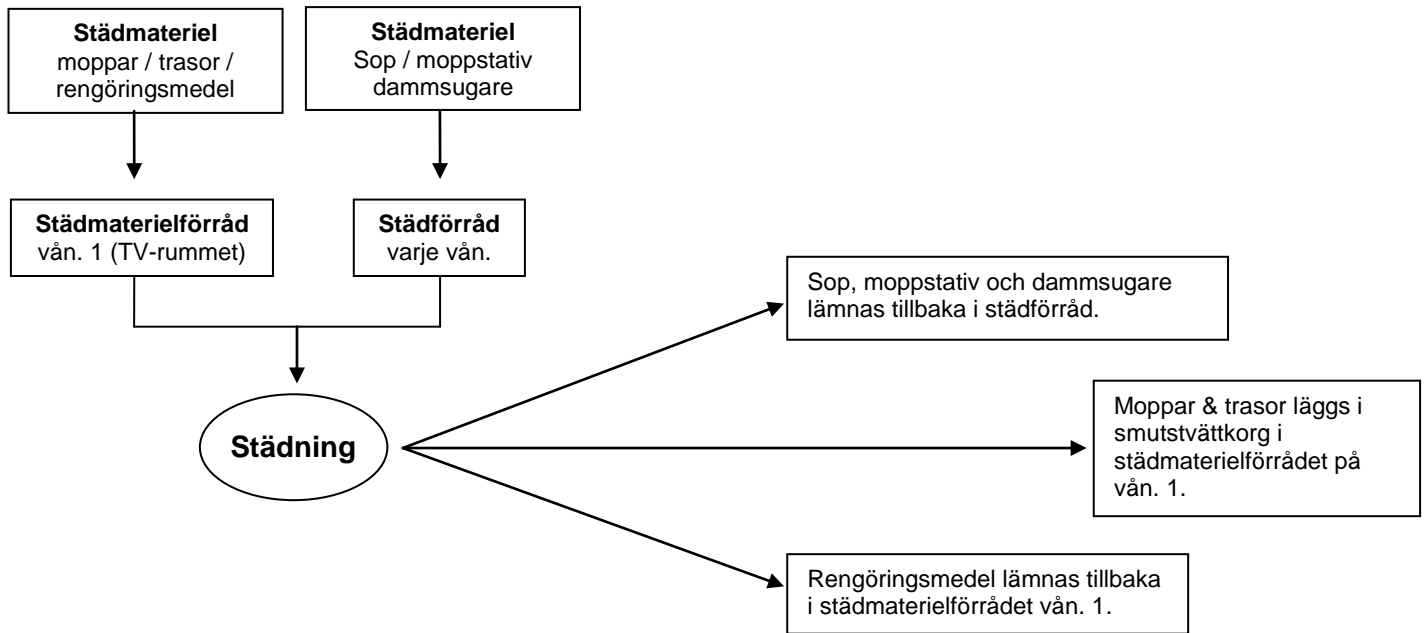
**Städmateriel**
moppar / trasor / rengöringsmedel

**Städmateriel**
Sop / moppstativ dammsugare

**Städmaterielförråd**
vån. 1 (TV-rummet)

**Städförråd**
varje vån.

**Städning**

Sop, moppstativ och dammsugare lämnas tillbaka i städförråd.

Moppar & trasor läggs i smutstvättkorg i städmaterielförrådet på vån. 1.

Rengöringsmedel lämnas tillbaka i städmaterielförrådet vån. 1.